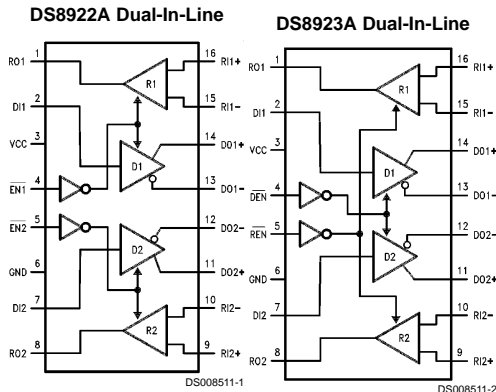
DS8922A Dual-In-Line

RO1 1
DI1 2
VCC 3
$\overline{EN1}$ 4
$\overline{EN2}$ 5
GND 6
DI2 7
RO2 8
16 RI1+
15 RI1−
14 DO1+
13 DO1−
12 DO2−
11 DO2+
10 RI2−
9 RI2+
R1
D1
D2
R2

DS008511-1

DS8923A Dual-In-Line

RO1 1
DI1 2
VCC 3
$\overline{DEN}$ 4
$\overline{REN}$ 5
GND 6
DI2 7
RO2 8
16 RI1+
15 RI1−
14 DO1+
13 DO1−
12 DO2−
11 DO2+
10 RI2−
9 RI2+
R1
D1
D2
R2

DS008511-2